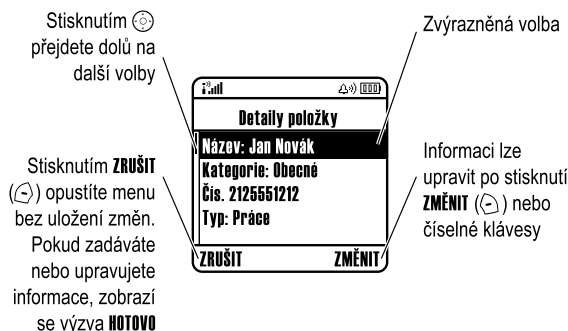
Stisknutím ⓢ přejdete dolů na další volby

Zvýrazněná volba

Detaily položky
Název: Jan Novák
Kategorie: Obecné
Čís. 2125551212
Typ: Práce
ZRUŠIT ZMĚNIT

Stisknutím ZRUŠIT (⊖) opustíte menu bez uložení změn. Pokud zadáváte nebo upravujete informace, zobrazí se výzva HOTOVO

Informaci lze upravit po stisknutí ZMĚNIT (⊖) nebo číselné klávesy